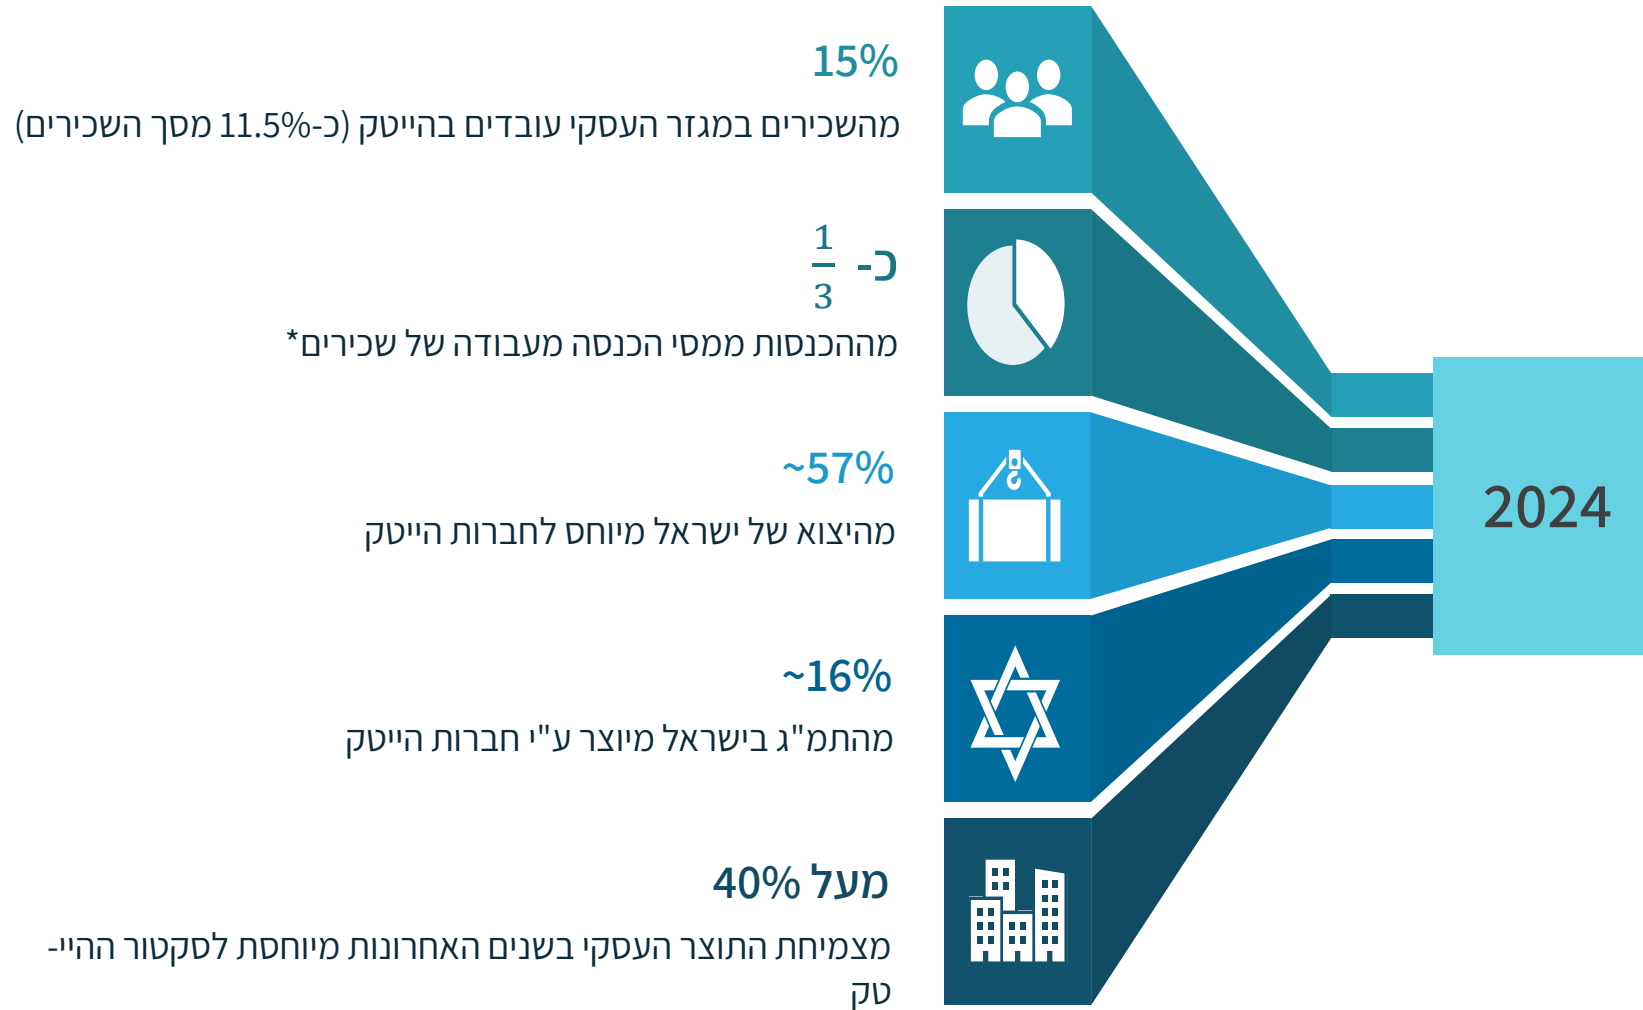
2024

15%
מהשכירים במגזר העסקי עובדים בהייטק (כ-11.5% מסך השכירים)

כ- $\frac{1}{3}$
מההכנסות ממסי הכנסה מעבודה של שכירים*

~57%
מהיצוא של ישראל מיוחס לחברות הייטק

~16%
מהתמ"ג בישראל מיוצר ע"י חברות הייטק

מעל 40%
מצמיחת התוצר העסקי בשנים האחרונות מיוחסת לסקטור ההייטק